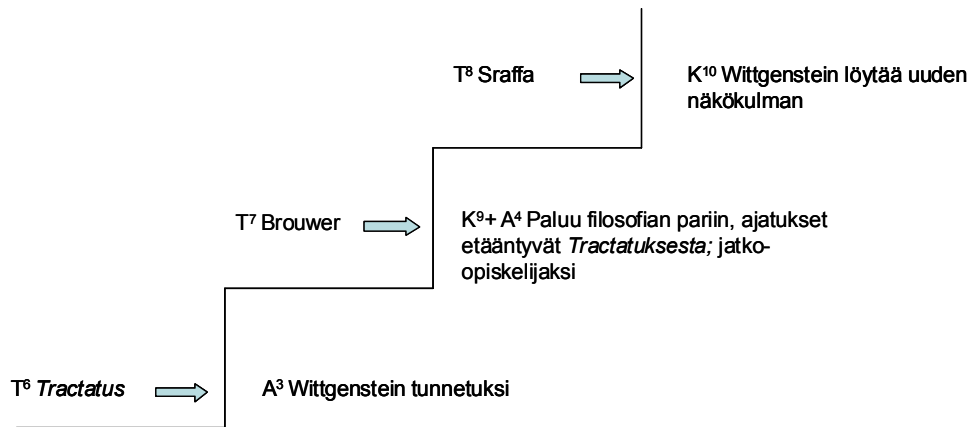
$T^8$ Sraffa

$K^{10}$ Wittgenstein löytää uuden näkökulman

$T^7$ Brouwer

$K^9$+ $A^4$ Paluu filosofian pariin, ajatukset etääntyvät Tractatuksesta; jatko-opiskelijaksi

$T^6$ Tractatus

$A^3$ Wittgenstein tunnetuksi